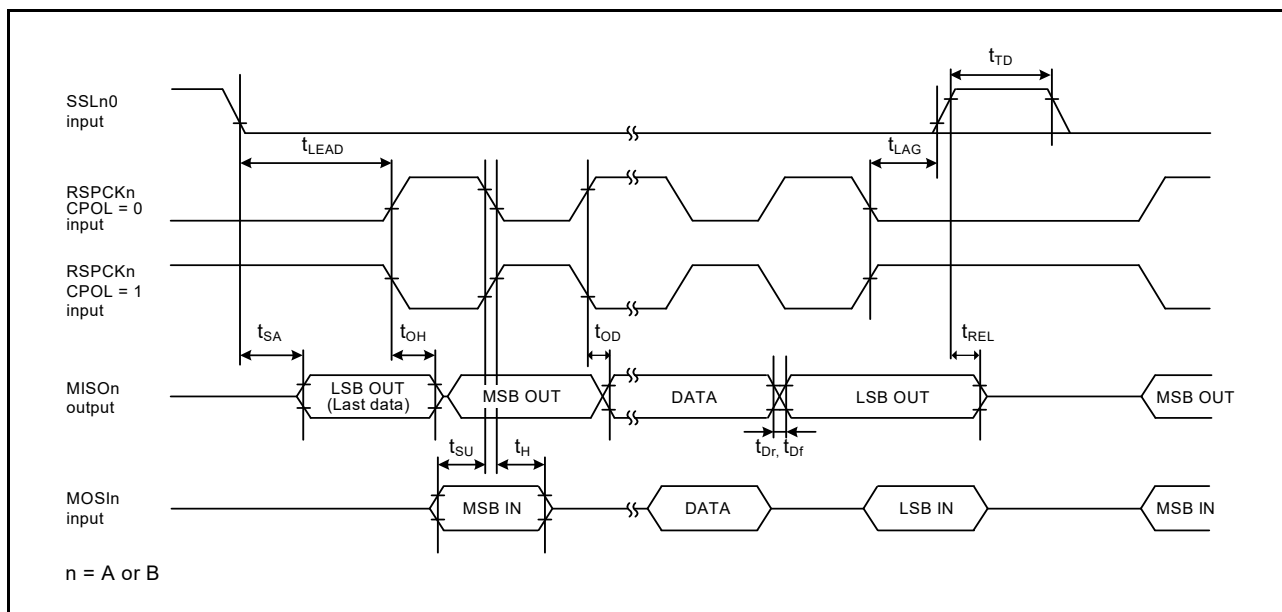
$t_{TD}$

SSLn0
input

$t_{LEAD}$

$t_{LAG}$

RSPCKn
CPOL = 0
input

RSPCKn
CPOL = 1
input

$t_{SA}$

$t_{OH}$

$t_{OD}$

$t_{REL}$

MISOn
output

LSB OUT
(Last data)

MSB OUT

DATA

LSB OUT

MSB OUT

$t_{Dr}$, $t_{Df}$

$t_{SU}$

$t_{H}$

MOSIn
input

MSB IN

DATA

LSB IN

MSB IN

n = A or B